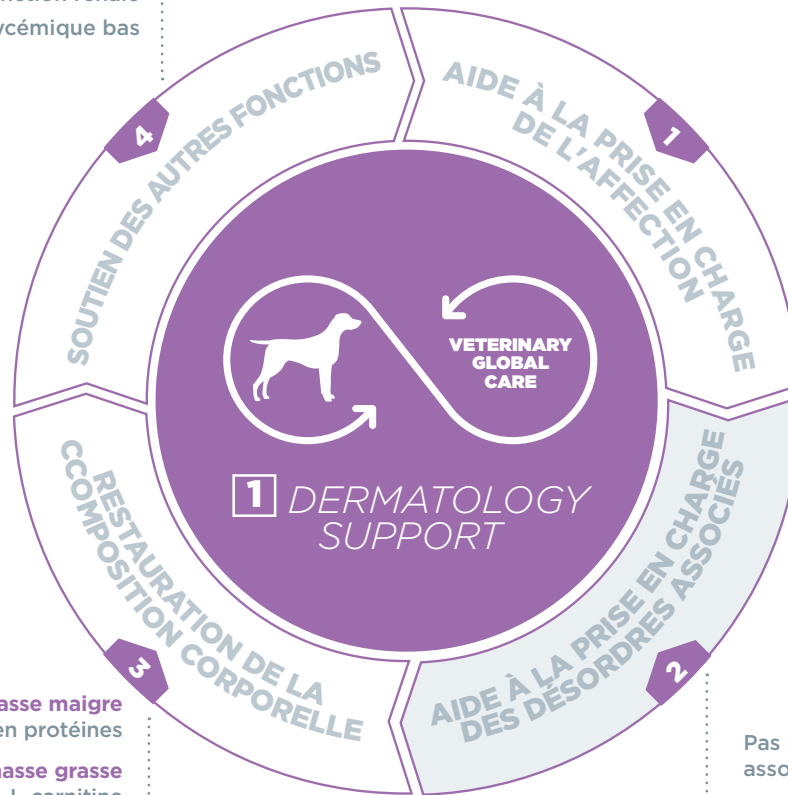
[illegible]ction rénale
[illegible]ycémique bas

SOUTIEN DES AUTRES FONCTIONS
4

AIDE À LA PRISE EN CHARGE DE L'AFFECTION
1

VETERINARY GLOBAL CARE

1 DERMATOLOGY SUPPORT

RESTAURATION DE LA COMPOSITION CORPORELLE
3

AIDE À LA PRISE EN CHARGE DES DÉSORDRES ASSOCIÉS
2

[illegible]asse maigre
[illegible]en protéines
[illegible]asse grasse
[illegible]

Pas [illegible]
asso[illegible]